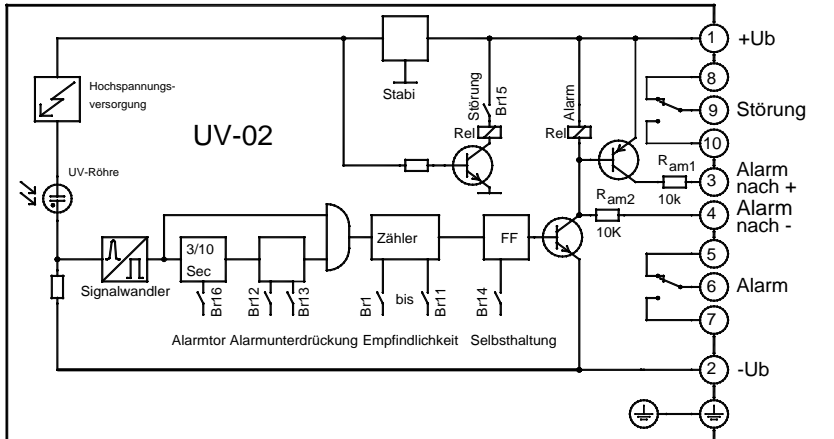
1 +Ub

Hochspannungsversorgung

Stabi

Störung Br15

Alarm

8

9 Störung

10

UV-02

Rel

Rel

UV-Röhre

$R_{am1}$

10k

3 Alarm nach +

$R_{am2}$

10K

4 Alarm nach -

3/10 Sec

Zähler

FF

5

6 Alarm

7

Signalwandler

Br16

Br12

Br13

Br1

bis

Br11

Br14

Alarmtor Alarmunterdrückung Empfindlichkeit Selbsthaltung

2 -Ub